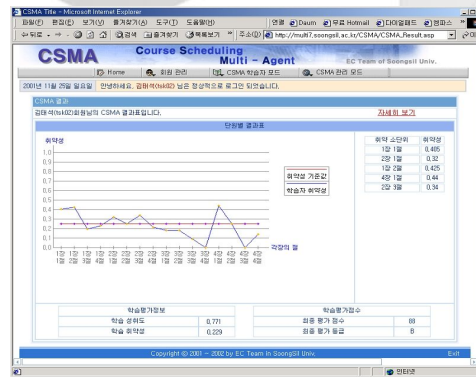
CSMA Title - Microsoft Internet Explorer

파일(F) 편집(E) 보기(V) 즐겨찾기(A) 도구(T) 도움말(H)

연결 Daum 무료 Hotmail 다이얼패드 엠파스

뒤로 검색 즐겨찾기 목록보기 주소(D) http://multi7.soongsil.ac.kr/CSMA/CSMA_Result.asp 이동

CSMA Course Scheduling Multi - Agent

EC Team of Soongsil Univ.

Home 회원 관리 CSMA 학습자 모드 CSMA 관리 모드

2001년 11월 25일 일요일 안녕하세요, 김태석(tsk92) 님은 정상적으로 로그인 되었습니다.

CSMA 결과

김태석(tsk92)회원님의 CSMA 결과표입니다. 자세히 보기

단원별 결과표

취약성

| 취약 소단위 | 취약성 |
|---|---|
| 1장 1절 | 0.405 |
| 2장 1절 | 0.32 |
| 1장 2절 | 0.425 |
| 4장 1절 | 0.44 |
| 2장 3절 | 0.34 |

취약성 기준값

학습자 취약성

0.6 0.5 0.4 0.3 0.2 0.1 0.0

1장 1절 1장 2절 1장 3절 1장 4절 2장 1절 2장 2절 2장 3절 2장 4절 3장 1절 3장 2절 3장 3절 3장 4절 4장 1절 4장 2절 4장 3절 4장 4절

각장의 절

학습평가정보

| 학습 성취도 | 0.771 |
|---|---|
| 학습 취약성 | 0.229 |

학습평가점수

| 최종 평가 점수 | 88 |
|---|---|
| 최종 평가 등급 | B |

Copyright © 2001 ~ 2002 by EC Team in SoongSil Univ.

Exit

인터넷